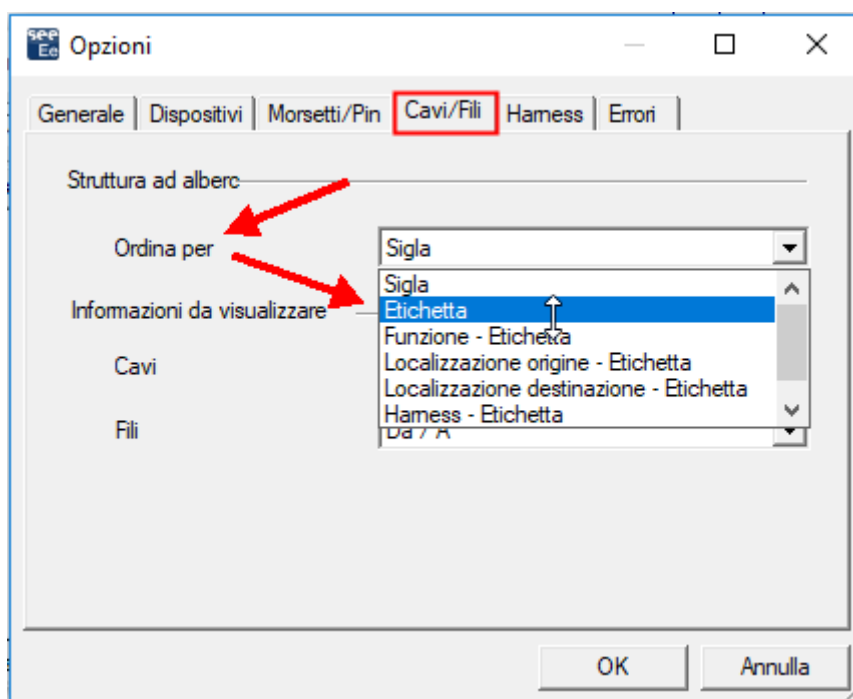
see Ee Opzioni

Generale | Dispositivi | Morsetti/Pin | Cavi/Fili | Harness | Errori

Struttura ad alberc

Ordina per

Sigla

Sigla
Etichetta
Funzione - Etichetta
Localizzazione origine - Etichetta
Localizzazione destinazione - Etichetta
Harness - Etichetta

Informazioni da visualizzare

Cavi

Fili

Da / A

OK

Annulla